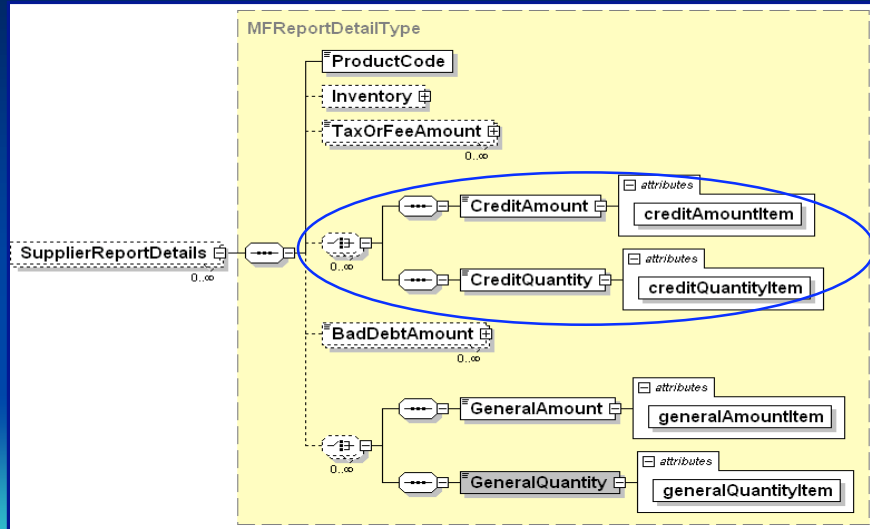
MFReportDetailType

SupplierReportDetails
0..∞

ProductCode

Inventory

TaxOrFeeAmount
0..∞

0..∞

CreditAmount
attributes
creditAmountItem

CreditQuantity
attributes
creditQuantityItem

BadDebtAmount
0..∞

0..∞

GeneralAmount
attributes
generalAmountItem

GeneralQuantity
attributes
generalQuantityItem